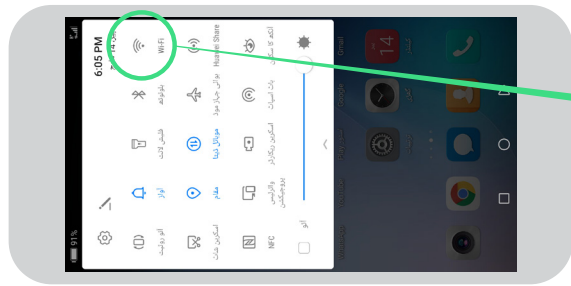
6:05 PM
14 Sat
91 %
Wi-Fi
Huawei Share
آنکھ کا سکون
بلوٹوتھ
ہوائی جہاز موڈ
ڈیٹا کی بچت
فلیش لائٹ
موبائل ڈیٹا
اسکرین ریکارڈر
آواز
مقام
وائرلیس پروجیکشن
آٹو روٹیٹ
اسکرین شاٹ
NFC
آٹو
Gmail
Google
Play Store
14